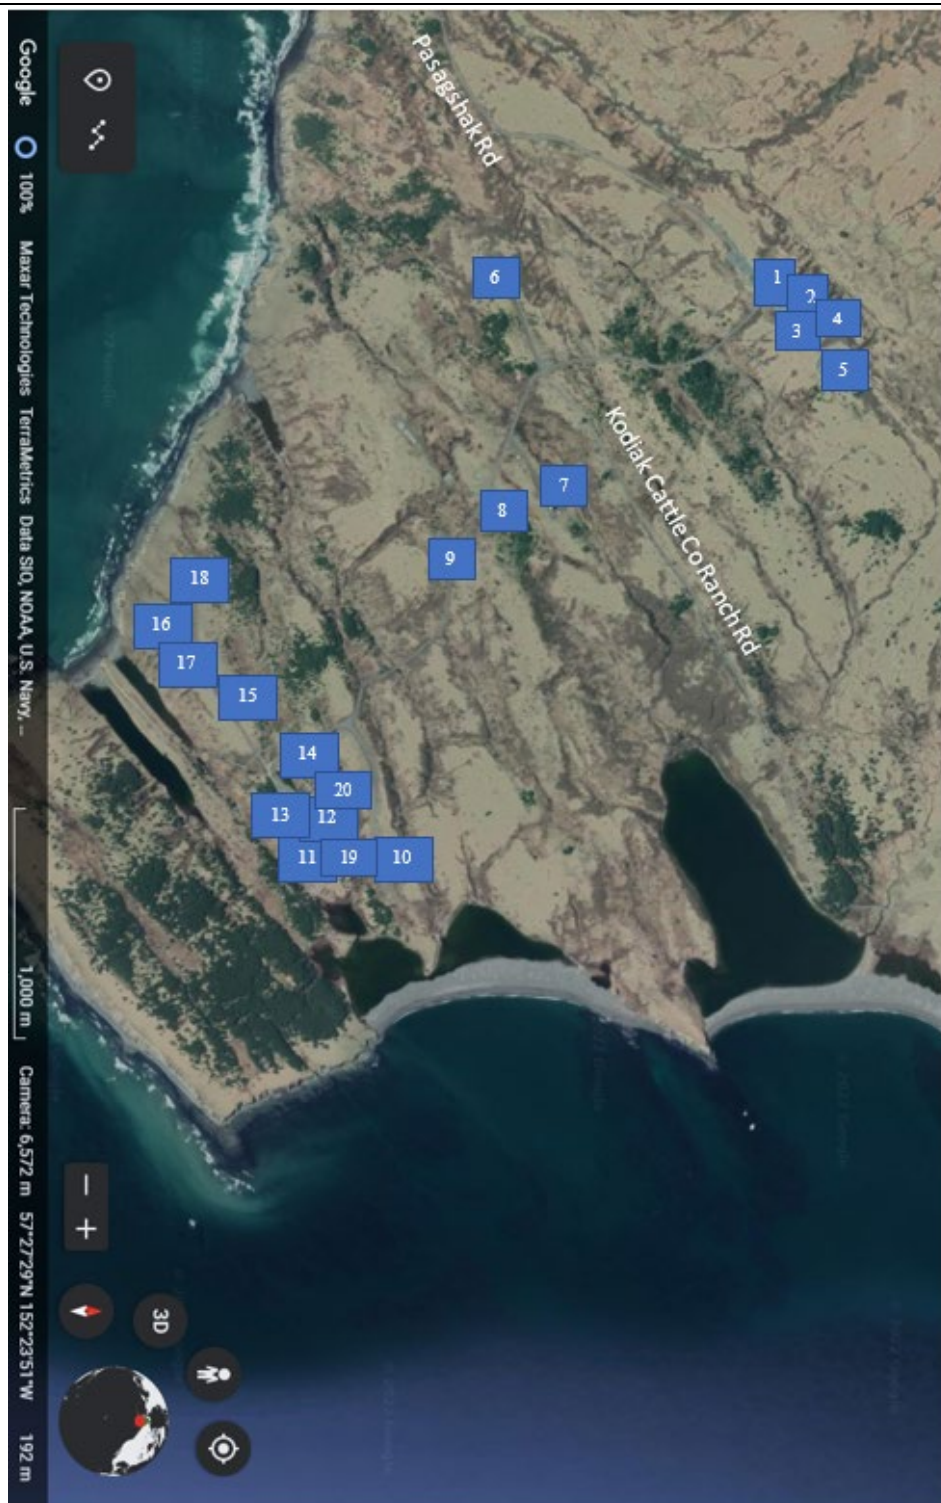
Google 100% Maxar Technologies TerraMetrics Data SIO, NOAA, U.S. Navy, ... 1,000 m Camera: 6,572 m 57°27'29"N 152°23'51"W 192 m

Pasagshak Rd

Kodiak Cattle Co Ranch Rd

1
2
3
4
5
6
7
8
9
10
11
12
13
14
15
16
17
18
19
20

3D

−
+